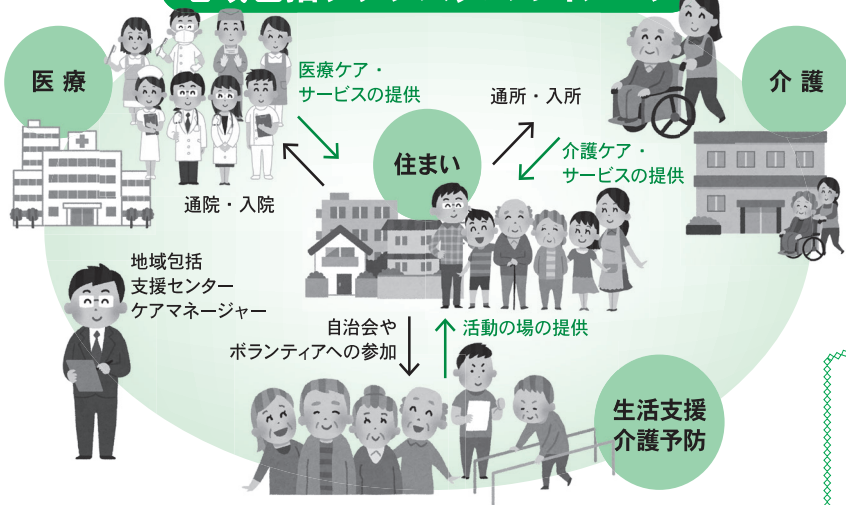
医療

医療ケア・
サービスの提供

通所・入所

介護

住まい

介護ケア・
サービスの提供

通院・入院

地域包括
支援センター
ケアマネージャー

自治会や
ボランティアへの参加

活動の場の提供

生活支援
介護予防